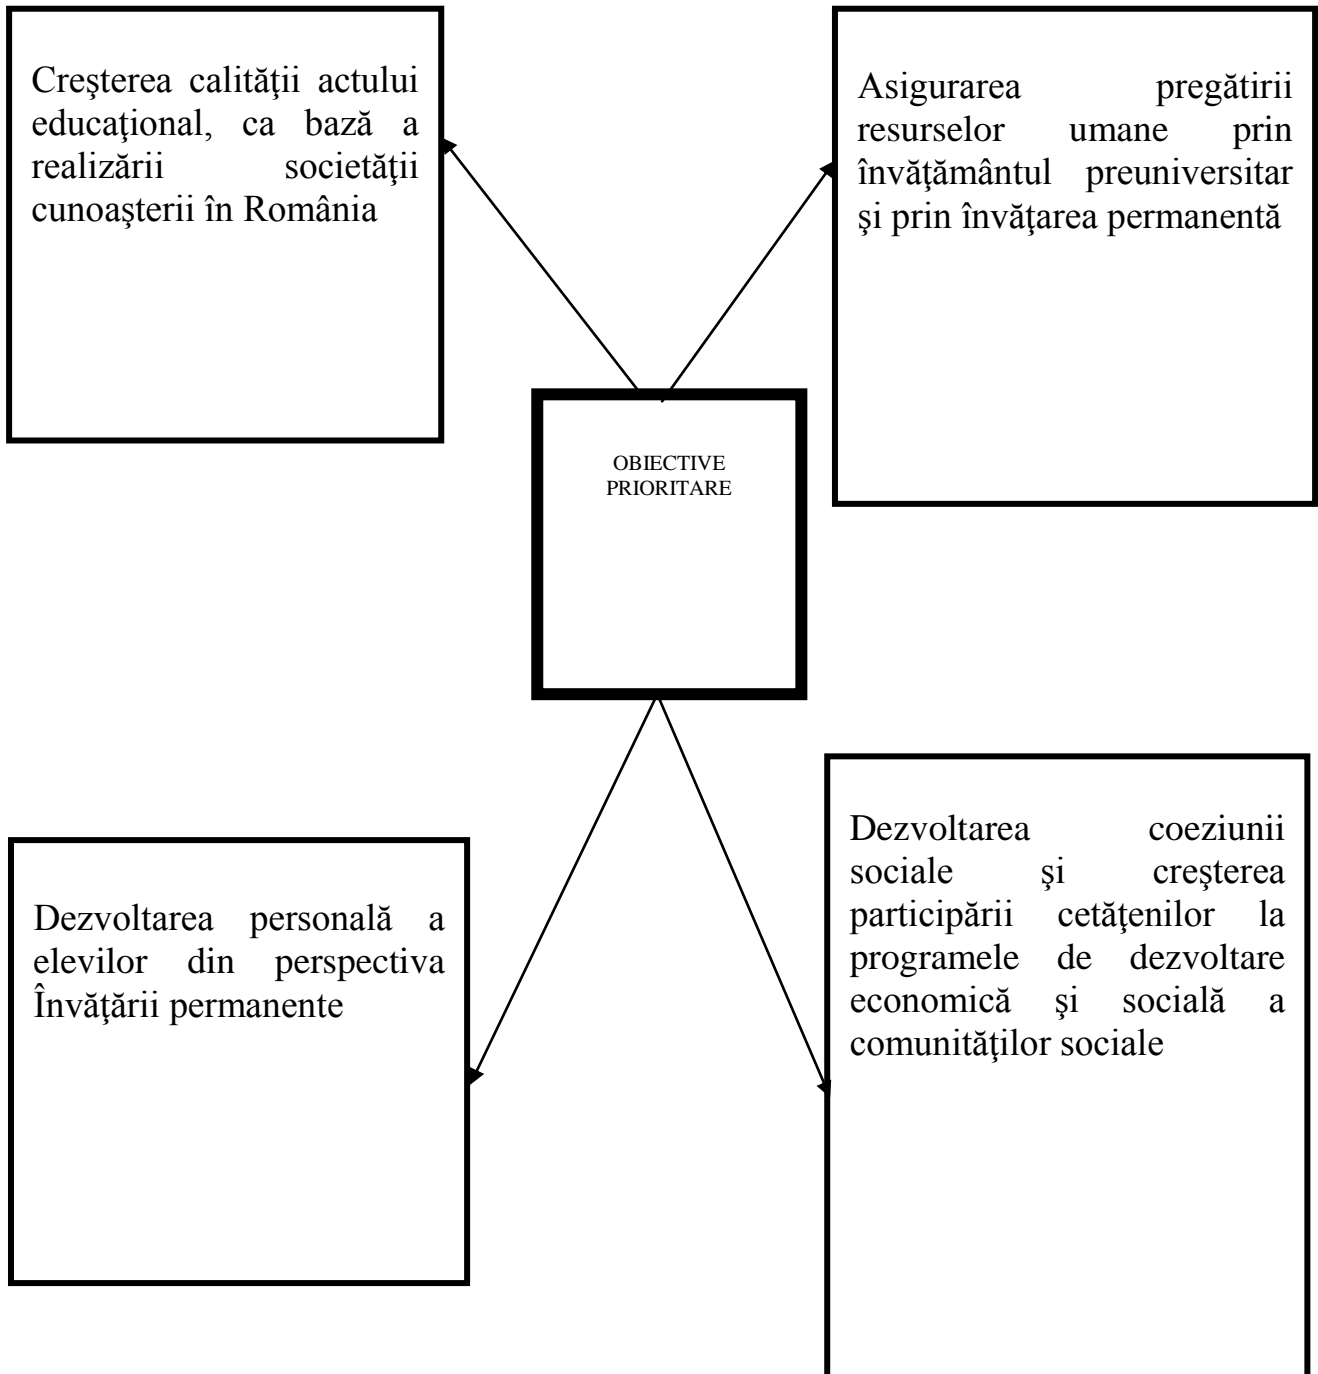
Creşterea calităţii actului educaţional, ca bază a realizării societăţii cunoaşterii în România

Asigurarea pregătirii resurselor umane prin învăţământul preuniversitar şi prin învăţarea permanentă

OBIECTIVE PRIORITARE

Dezvoltarea personală a elevilor din perspectiva Învăţării permanente

Dezvoltarea coeziunii sociale şi creşterea participării cetăţenilor la programele de dezvoltare economică şi socială a comunităţilor sociale